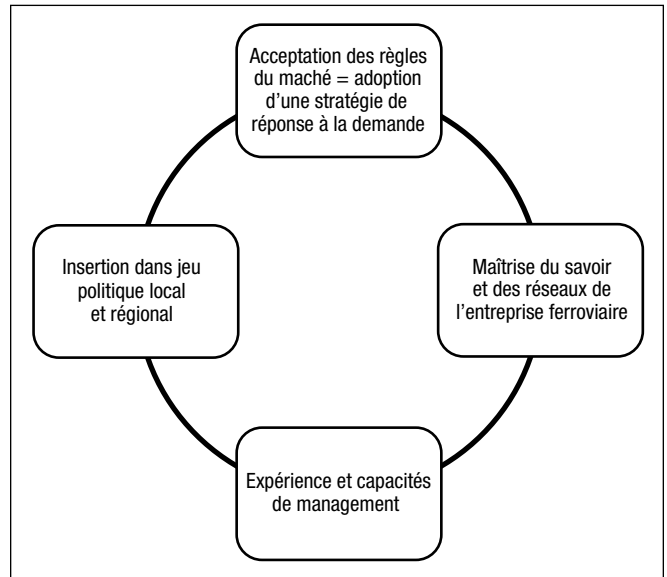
Acceptation des règles du maché = adoption d’une stratégie de réponse à la demande

Maîtrise du savoir et des réseaux de l’entreprise ferroviaire

Expérience et capacités de management

Insertion dans jeu politique local et régional